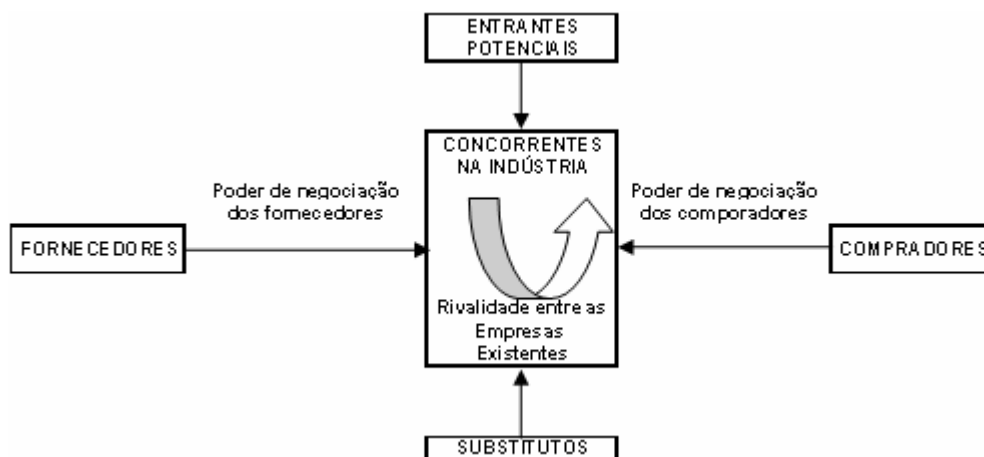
ENTRANTES POTENCIAIS

Poder de negociação dos fornecedores

FORNECEDORES

CONCORRENTES NA INDÚSTRIA

Rivalidade entre as Empresas Existentes

Poder de negociação dos comporadores

COMPRADORES

SUBSTITUTOS